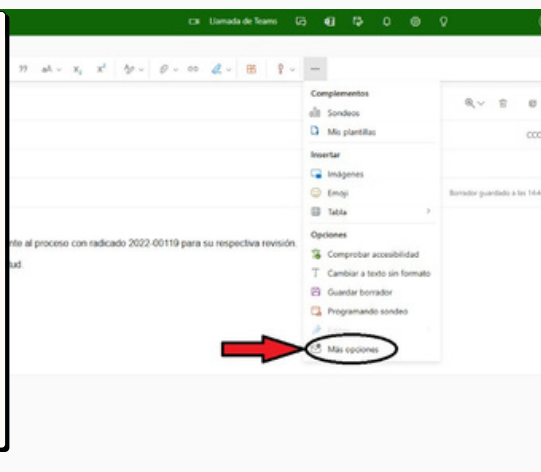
Llamada de Teams

Complementos
Sondeos
Mis plantillas

Insertar
Imágenes
Emoji
Tabla

Opciones
Comprobar accesibilidad
Cambiar a texto sin formato
Guardar borrador
Programando sondeo
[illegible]
Más opciones

CCO

Borrador guardado a las 14:4

nte al proceso con radicado 2022-00119 para su respectiva revisión.
ud.